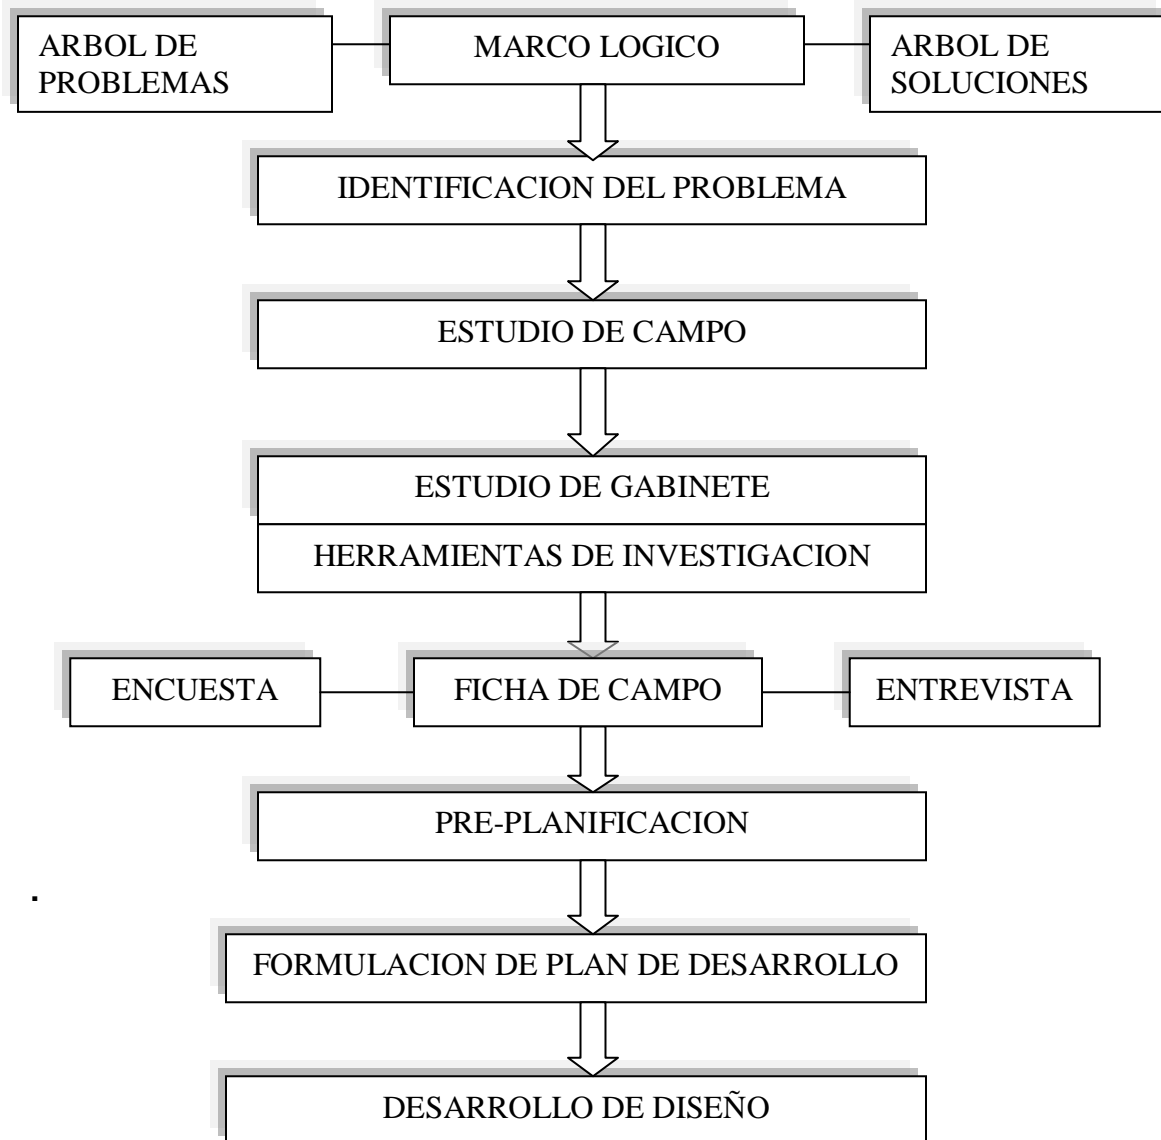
ARBOL DE PROBLEMAS

MARCO LOGICO

ARBOL DE SOLUCIONES

IDENTIFICACION DEL PROBLEMA

ESTUDIO DE CAMPO

ESTUDIO DE GABINETE

HERRAMIENTAS DE INVESTIGACION

ENCUESTA

FICHA DE CAMPO

ENTREVISTA

PRE-PLANIFICACION

.

FORMULACION DE PLAN DE DESARROLLO

DESARROLLO DE DISEÑO